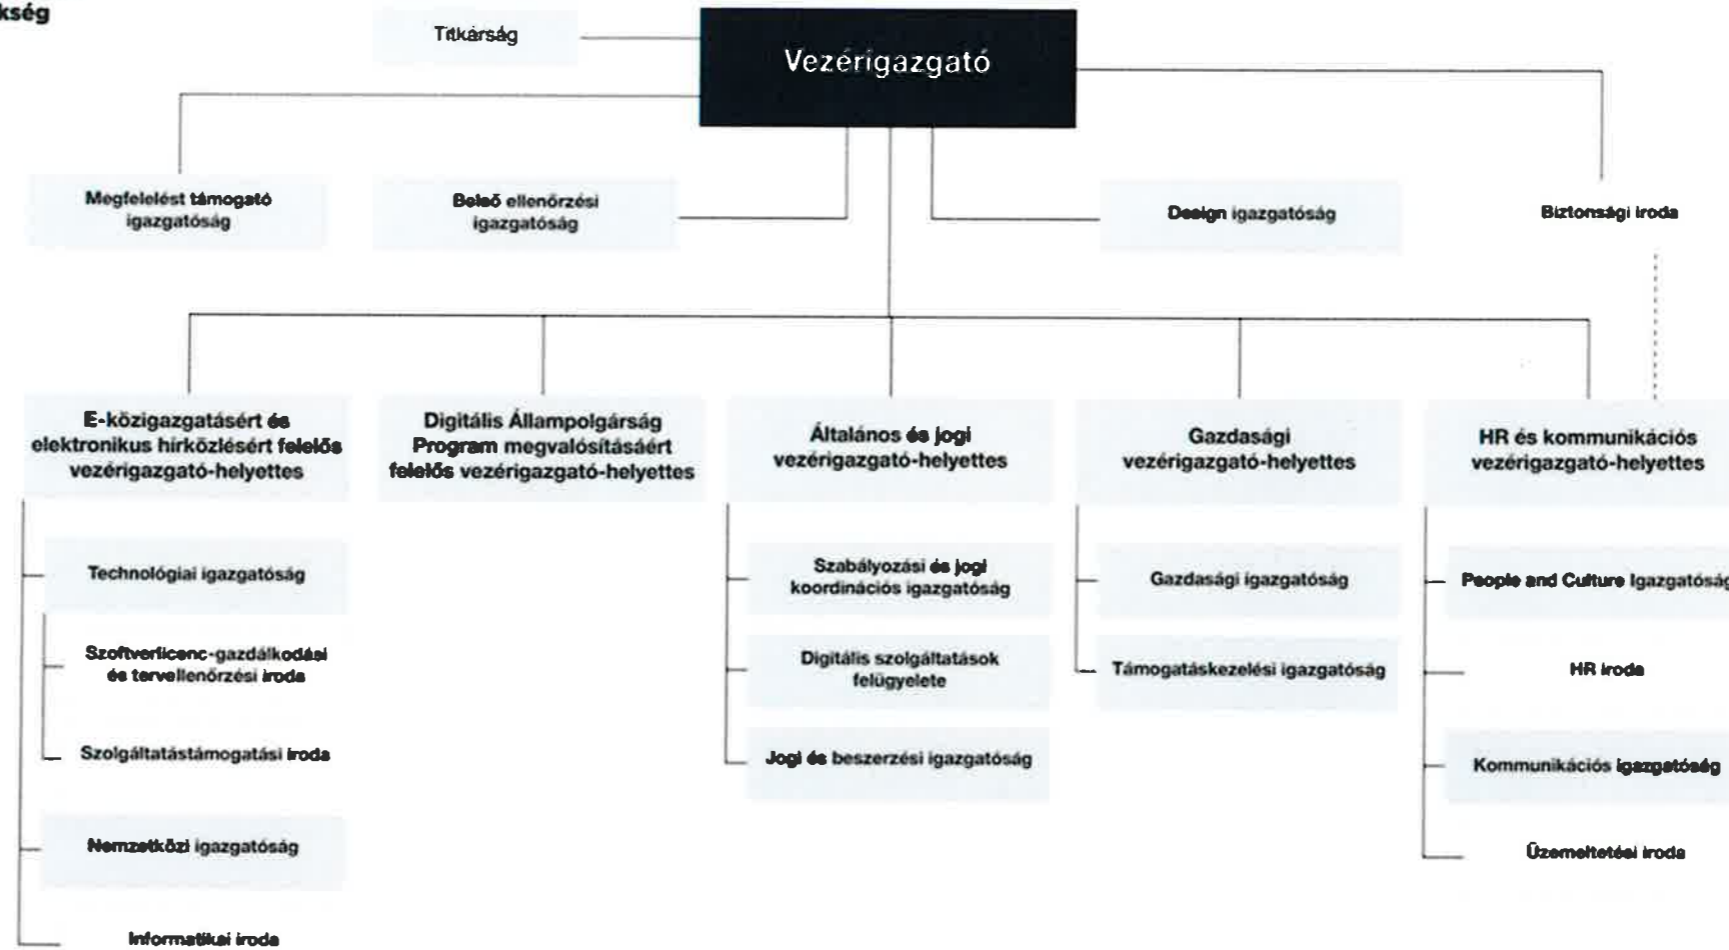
kség

Titkárság

Vezérigazgató

Megfelelést támogató igazgatóság

Belső ellenőrzési igazgatóság

Design igazgatóság

Biztonsági iroda

E-közigazgatásért és elektronikus hírközlésért felelős vezérigazgató-helyettes

Digitális Állampolgárság Program megvalósításáért felelős vezérigazgató-helyettes

Általános és jogi vezérigazgató-helyettes

Gazdasági vezérigazgató-helyettes

HR és kommunikációs vezérigazgató-helyettes

Technológiai igazgatóság

Szoftverlicenc-gazdálkodási és tervellenőrzési iroda

Szolgáltatástámogatási iroda

Nemzetközi igazgatóság

Informatikai iroda

Szabályozási és jogi koordinációs igazgatóság

Digitális szolgáltatások felügyelete

Jogi és beszerzési igazgatóság

Gazdasági igazgatóság

Támogatáskezelési igazgatóság

People and Culture Igazgatóság

HR iroda

Kommunikációs igazgatóság

Üzemeltetési iroda